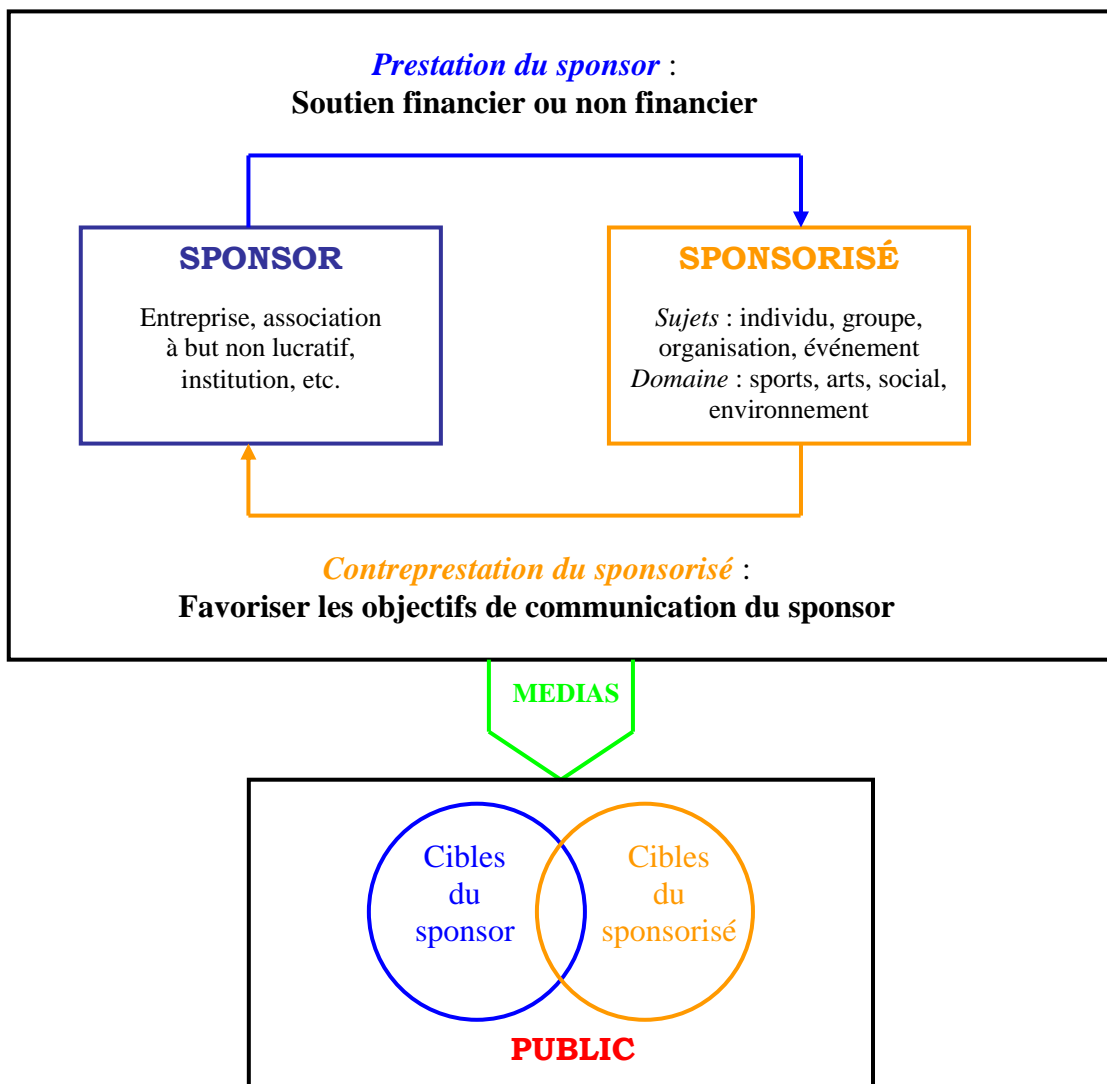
Prestation du sponsor :
Soutien financier ou non financier

SPONSOR

Entreprise, association à but non lucratif, institution, etc.

SPONSORISÉ

Sujets : individu, groupe, organisation, événement
Domaine : sports, arts, social, environnement

Contreprestation du sponsorisé :
Favoriser les objectifs de communication du sponsor

MEDIAS

Cibles du sponsor

Cibles du sponsorisé

PUBLIC